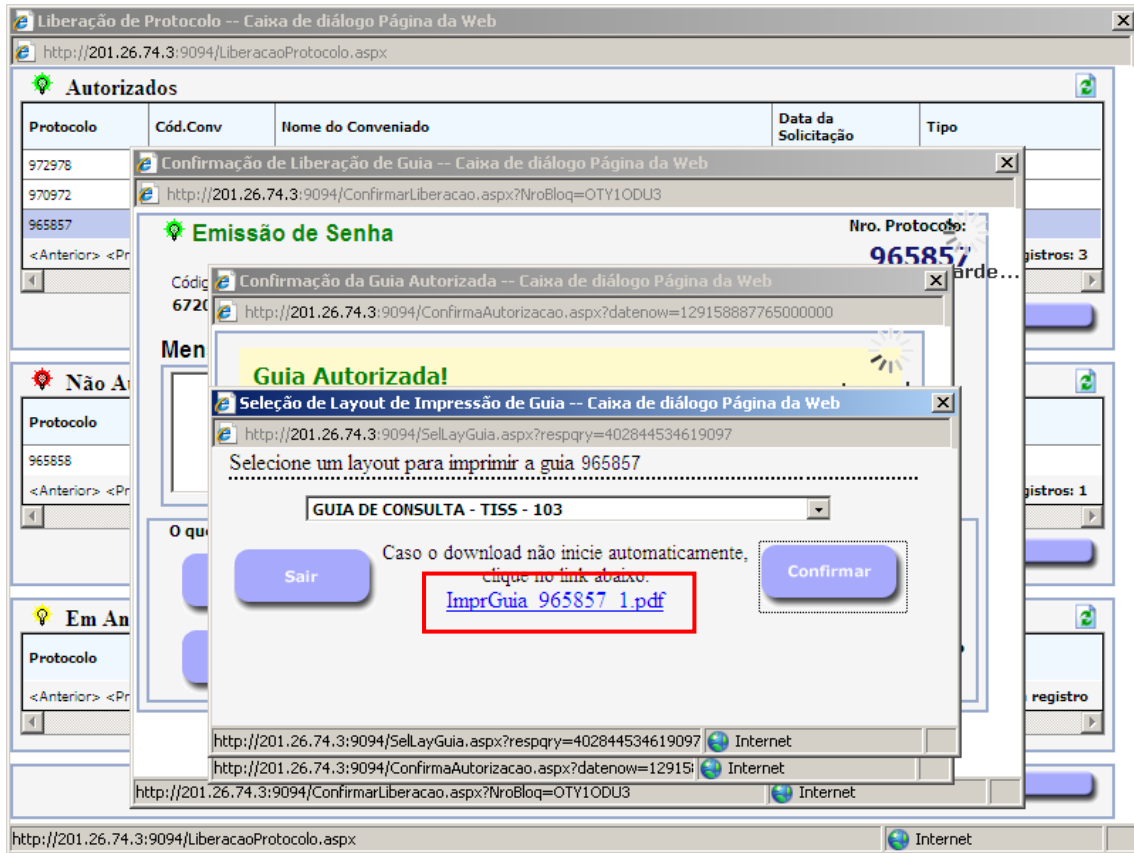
Liberação de Protocolo -- Caixa de diálogo Página da Web
http://201.26.74.3:9094/LiberacaoProtocolo.aspx

Autorizados

| Protocolo | Cód.Conv | Nome do Conveniado | Data da Solicitação | Tipo |
|---|---|---|---|---|
| 972978 | | | | |
| 970972 | | | | |
| 965857 | | | | |

<Anterior> <Pr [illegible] egistros: 3

Não A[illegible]

| Protocolo |
|---|
| 965858 |

<Anterior> <Pr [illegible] gistros: 1

O qu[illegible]

Em An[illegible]

| Protocolo |
|---|

<Anterior> <Pr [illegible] registro

Confirmação de Liberação de Guia -- Caixa de diálogo Página da Web
http://201.26.74.3:9094/ConfirmarLiberacao.aspx?NroBloq=OTY1ODU3

Emissão de Senha
Nro. Protocolo:
965857
Códi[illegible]
672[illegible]
Men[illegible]
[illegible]arde...

Confirmação da Guia Autorizada -- Caixa de diálogo Página da Web
http://201.26.74.3:9094/ConfirmaAutorizacao.aspx?datenow=129158887765000000

Guia Autorizada!

Seleção de Layout de Impressão de Guia -- Caixa de diálogo Página da Web
http://201.26.74.3:9094/SelLayGuia.aspx?respqry=402844534619097

Selecione um layout para imprimir a guia 965857

GUIA DE CONSULTA - TISS - 103

Sair

Caso o download não inicie automaticamente, clique no link abaixo:
ImprGuia_965857_1.pdf

Confirmar

http://201.26.74.3:9094/SelLayGuia.aspx?respqry=402844534619097 Internet
http://201.26.74.3:9094/ConfirmaAutorizacao.aspx?datenow=12915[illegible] Internet
http://201.26.74.3:9094/ConfirmarLiberacao.aspx?NroBloq=OTY1ODU3 Internet
http://201.26.74.3:9094/LiberacaoProtocolo.aspx Internet